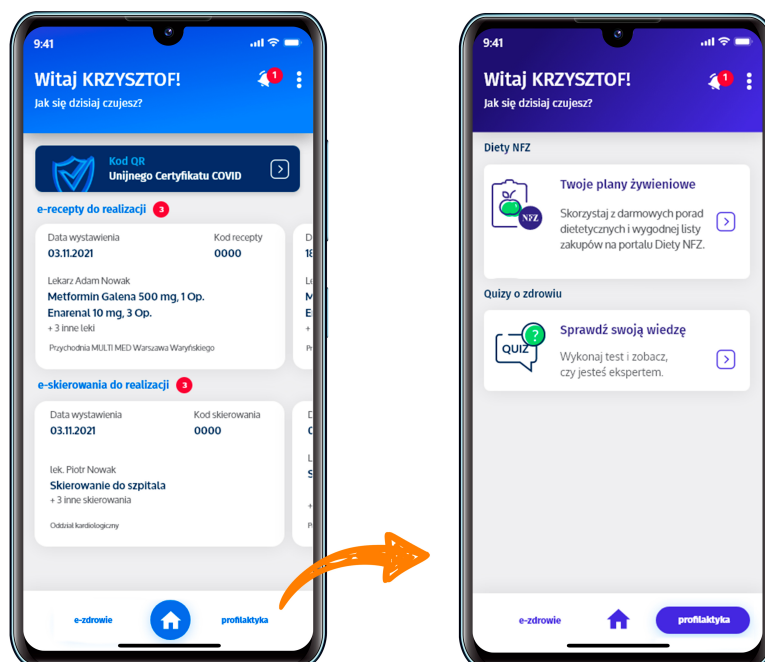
9:41

Witaj KRZYSZTOF!
Jak się dzisiaj czujesz?

1

Kod QR
Unijnego Certyfikatu COVID

e-recepty do realizacji 3

Data wystawienia
03.11.2021
Kod recepty
0000

Lekarz Adam Nowak
Metformin Galena 500 mg, 1 Op.
Enarenal 10 mg, 3 Op.
+ 3 inne leki
Przychodnia MULTI MED Warszawa Waryńskiego

e-skierowania do realizacji 3

Data wystawienia
03.11.2021
Kod skierowania
0000

lek. Piotr Nowak
Skierowanie do szpitala
+ 3 inne skierowania
Oddział kardiologiczny

e-zdrowie
profilaktyka

9:41

Witaj KRZYSZTOF!
Jak się dzisiaj czujesz?

1

Diety NFZ

NFZ
Twoje plany żywieniowe
Skorzystaj z darmowych porad dietetycznych i wygodnej listy zakupów na portalu Diety NFZ.

Quizy o zdrowiu

QUIZ
Sprawdź swoją wiedzę
Wykonaj test i zobacz, czy jesteś ekspertem.

e-zdrowie
profilaktyka